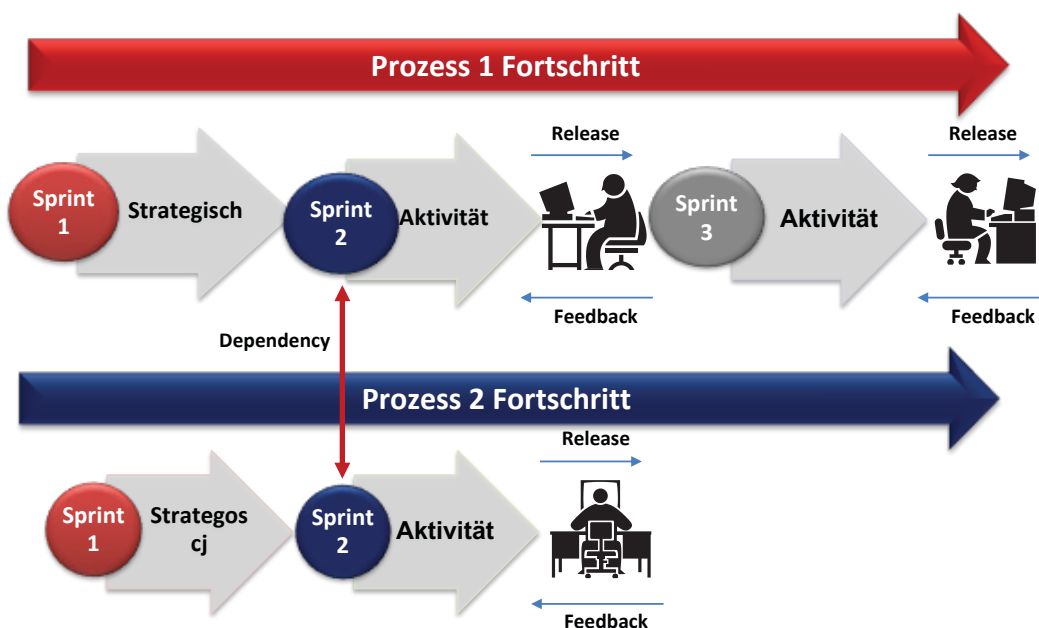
Prozess 1 Fortschritt

Sprint 1

Strategisch

Sprint 2

Aktivität

Release

Feedback

Sprint 3

Aktivität

Release

Feedback

Dependency

Prozess 2 Fortschritt

Sprint 1

Strategos cj

Sprint 2

Aktivität

Release

Feedback